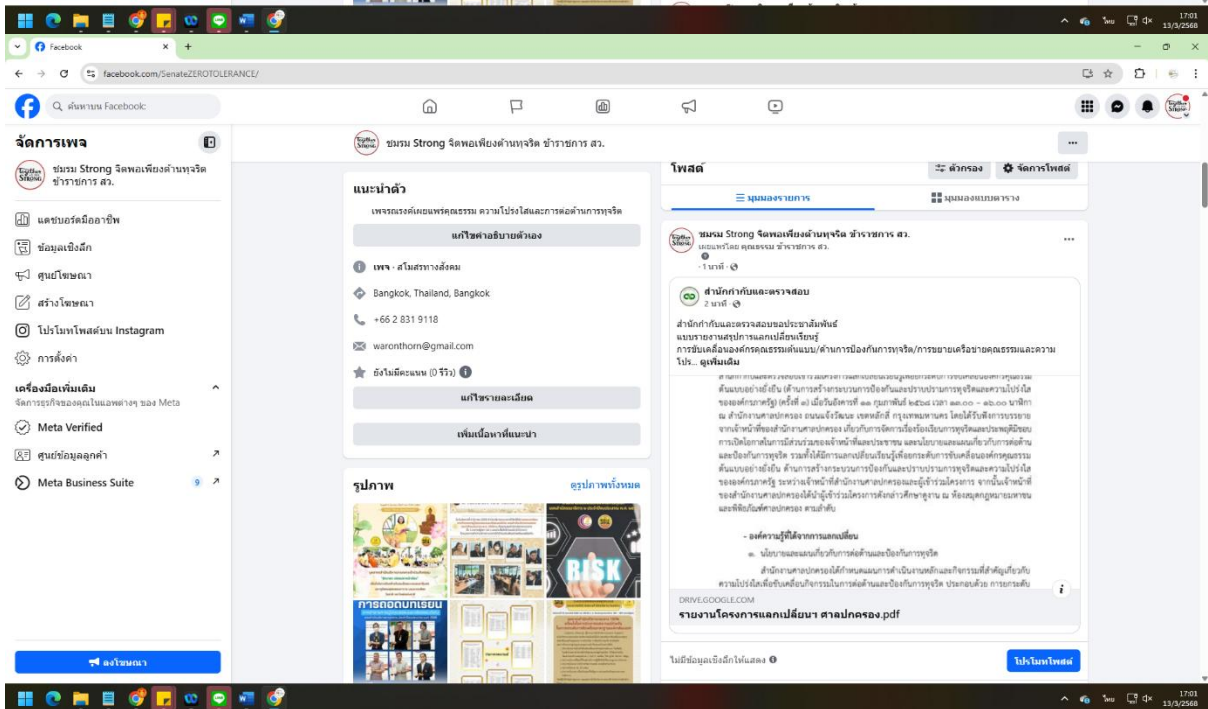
17:01
13/3/2568

Facebook

facebook.com/SenateZEROTOLERANCE/

ค้นหาบน Facebook

จัดการเพจ

ชมรม Strong จิตพอเพียงต้านทุจริต ข้าราชการ สว.

แดชบอร์ดมืออาชีพ
ข้อมูลเชิงลึก
ศูนย์โฆษณา
สร้างโฆษณา
โปรโมทโพสต์บน Instagram
การตั้งค่า

เครื่องมือเพิ่มเติม
จัดการธุรกิจของคุณในแอพต่างๆ ของ Meta

Meta Verified
ศูนย์ข้อมูลลูกค้า
Meta Business Suite 9

ลงโฆษณา

ชมรม Strong จิตพอเพียงต้านทุจริต ข้าราชการ สว.

แนะนำตัว

เพจรณรงค์เผยแพร่คุณธรรม ความโปร่งใสและการต่อต้านการทุจริต

แก้ไขคำอธิบายตัวเอง

เพจ · สโมสรทางสังคม
Bangkok, Thailand, Bangkok
+66 2 831 9118
waronthorn@gmail.com
ยังไม่มีคะแนน (0 รีวิว)

แก้ไขรายละเอียด

เพิ่มเนื้อหาที่แนะนำ

รูปภาพ
ดูรูปภาพทั้งหมด

RISK
การถอดบทเรียน

โพสต์
ตัวกรอง
จัดการโพสต์
มุมมองรายการ
มุมมองแบบตาราง

ชมรม Strong จิตพอเพียงต้านทุจริต ข้าราชการ สว.
เผยแพร่โดย คุณธรรม ข้าราชการ สว.
· 1 นาที ·

สำนักกำกับและตรวจสอบ
2 นาที ·

สำนักกำกับและตรวจสอบขอประชาสัมพันธ์
แบบรายงานสรุปการแลกเปลี่ยนเรียนรู้
การขับเคลื่อนองค์กรคุณธรรมต้นแบบ/ด้านการป้องกันการทุจริต/การขยายเครือข่ายคุณธรรมและความโปร... ดูเพิ่มเติม

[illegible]

- องค์ความรู้ที่ได้จากการแลกเปลี่ยน
๑. นโยบายและแผนเกี่ยวกับการต่อต้านและป้องกันการทุจริต
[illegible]

DRIVE.GOOGLE.COM
รายงานโครงการแลกเปลี่ยนฯ ศาลปกครอง.pdf

ไม่มีข้อมูลเชิงลึกให้แสดง
โปรโมทโพสต์